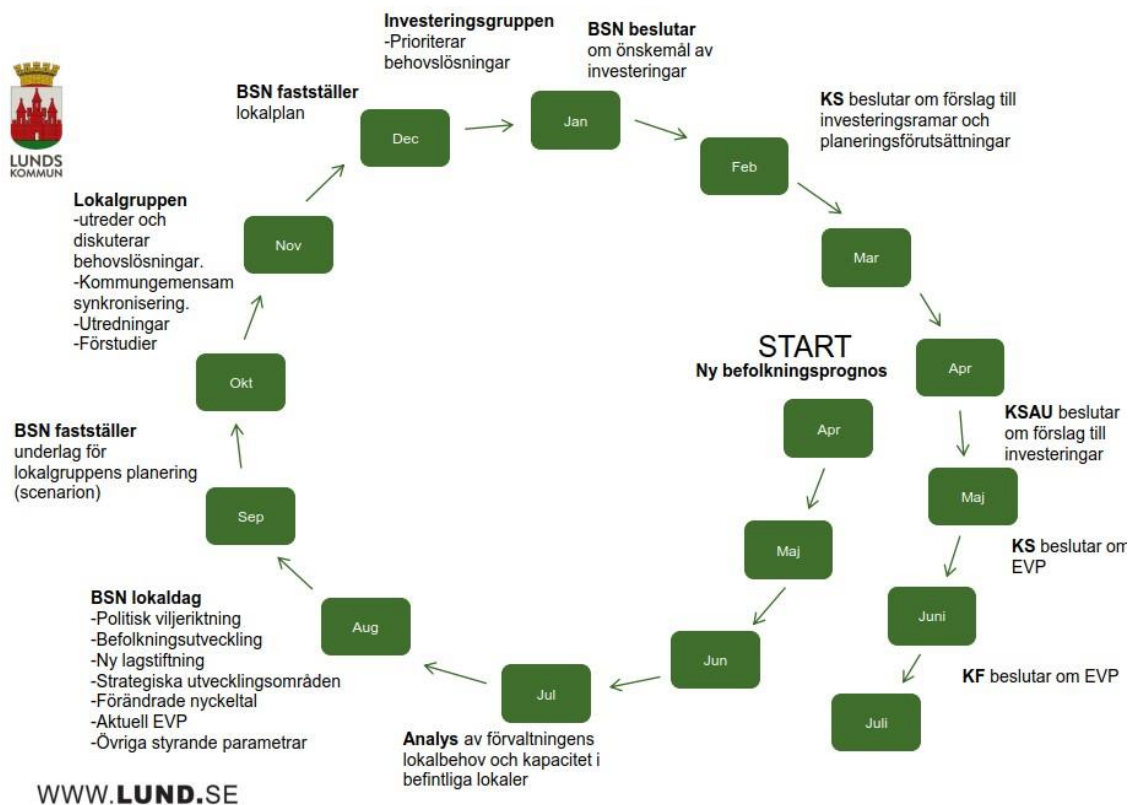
LUNDS KOMMUN

START
Ny befolkningsprognos

Apr

Maj

Jun

Jul

Analys av förvaltningens lokalbehov och kapacitet i befintliga lokaler

Aug

BSN lokaldag
-Politisk viljeriktning
-Befolkningsutveckling
-Ny lagstiftning
-Strategiska utvecklingsområden
-Förändrade nyckeltal
-Aktuell EVP
-Övriga styrande parametrar

Sep

BSN fastställer
underlag för lokalgruppens planering (scenarion)

Okt

Nov

Lokalgruppen
-utreder och diskuterar behovslösningar.
-Kommungemensam synkronisering.
-Utredningar
-Förstudier

Dec

BSN fastställer
lokalplan

Investeringsgruppen
-Prioriterar behovslösningar

Jan

BSN beslutar
om önskemål av investeringar

Feb

KS beslutar om förslag till investeringsramar och planeringsförutsättningar

Mar

Apr

KSAU beslutar om förslag till investeringar

Maj

KS beslutar om EVP

Juni

KF beslutar om EVP

Juli

WWW.LUND.SE